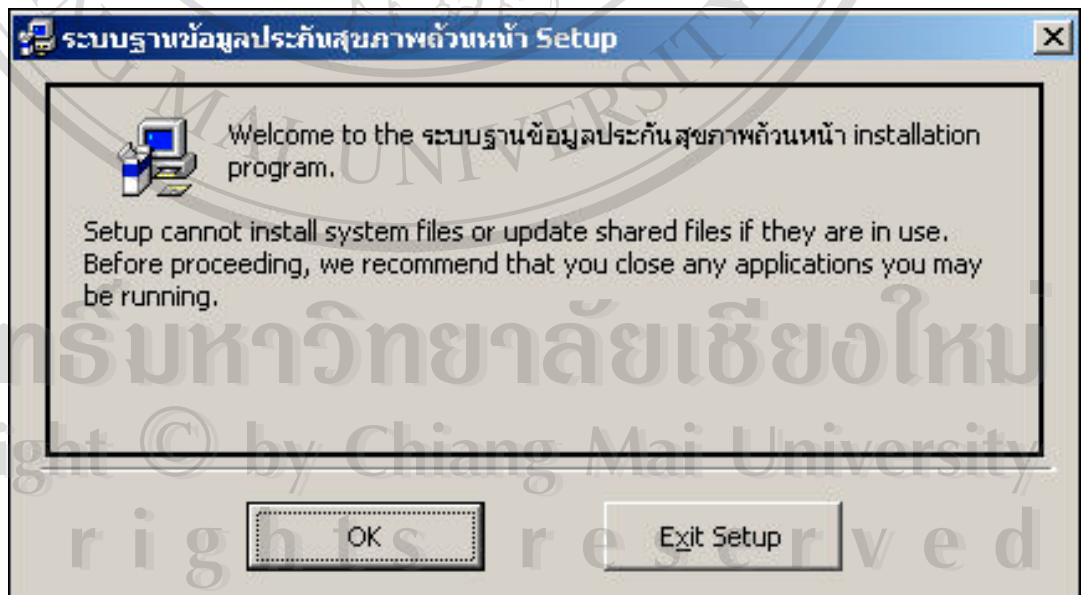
ระบบฐานข้อมูลประกันสุขภาพถ้วนหน้า Setup

Welcome to the ระบบฐานข้อมูลประกันสุขภาพถ้วนหน้า installation program.

Setup cannot install system files or update shared files if they are in use. Before proceeding, we recommend that you close any applications you may be running.

OK

Exit Setup

MAI UNIVERSITY

ลิขสิทธิ์มหาวิทยาลัยเชียงใหม่
Copyright © by Chiang Mai University
All rights reserved